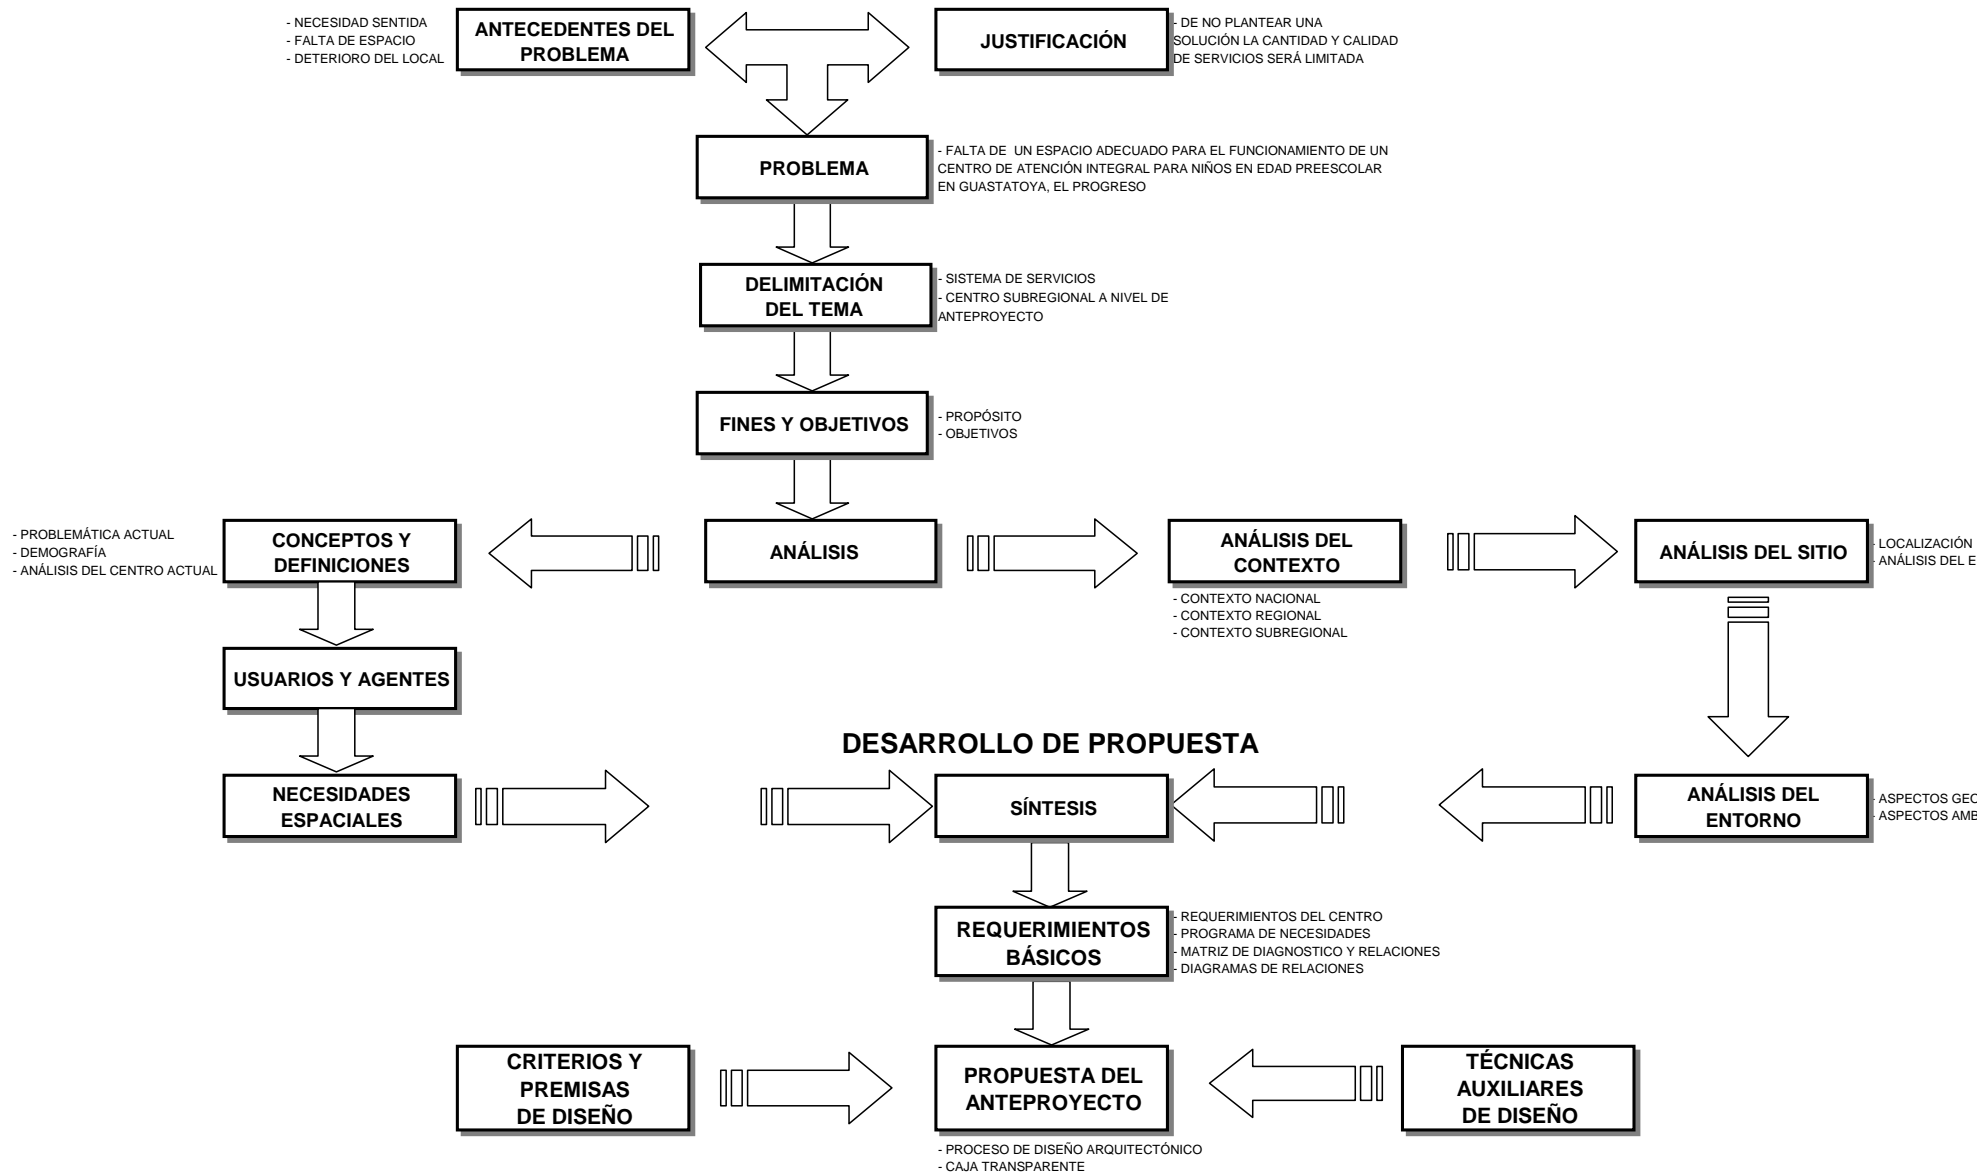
- NECESIDAD SENTIDA
- FALTA DE ESPACIO
- DETERIORO DEL LOCAL

ANTECEDENTES DEL PROBLEMA

JUSTIFICACIÓN

- DE NO PLANTEAR UNA SOLUCIÓN LA CANTIDAD Y CALIDAD DE SERVICIOS SERÁ LIMITADA

PROBLEMA

- FALTA DE UN ESPACIO ADECUADO PARA EL FUNCIONAMIENTO DE UN CENTRO DE ATENCIÓN INTEGRAL PARA NIÑOS EN EDAD PREESCOLAR EN GUASTATOYA, EL PROGRESO

DELIMITACIÓN DEL TEMA

- SISTEMA DE SERVICIOS
- CENTRO SUBREGIONAL A NIVEL DE ANTEPROYECTO

FINES Y OBJETIVOS

- PROPÓSITO
- OBJETIVOS

- PROBLEMÁTICA ACTUAL
- DEMOGRAFÍA
- ANÁLISIS DEL CENTRO ACTUAL

CONCEPTOS Y DEFINICIONES

ANÁLISIS

ANÁLISIS DEL CONTEXTO

- CONTEXTO NACIONAL
- CONTEXTO REGIONAL
- CONTEXTO SUBREGIONAL

ANÁLISIS DEL SITIO

LOCALIZACIÓN
ANÁLISIS DEL E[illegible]

USUARIOS Y AGENTES

DESARROLLO DE PROPUESTA

NECESIDADES ESPACIALES

SÍNTESIS

ANÁLISIS DEL ENTORNO

ASPECTOS GEO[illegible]
ASPECTOS AMB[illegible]

REQUERIMIENTOS BÁSICOS

- REQUERIMIENTOS DEL CENTRO
- PROGRAMA DE NECESIDADES
- MATRIZ DE DIAGNOSTICO Y RELACIONES
- DIAGRAMAS DE RELACIONES

CRITERIOS Y PREMISAS DE DISEÑO

PROPUESTA DEL ANTEPROYECTO

TÉCNICAS AUXILIARES DE DISEÑO

- PROCESO DE DISEÑO ARQUITECTÓNICO
- CAJA TRANSPARENTE